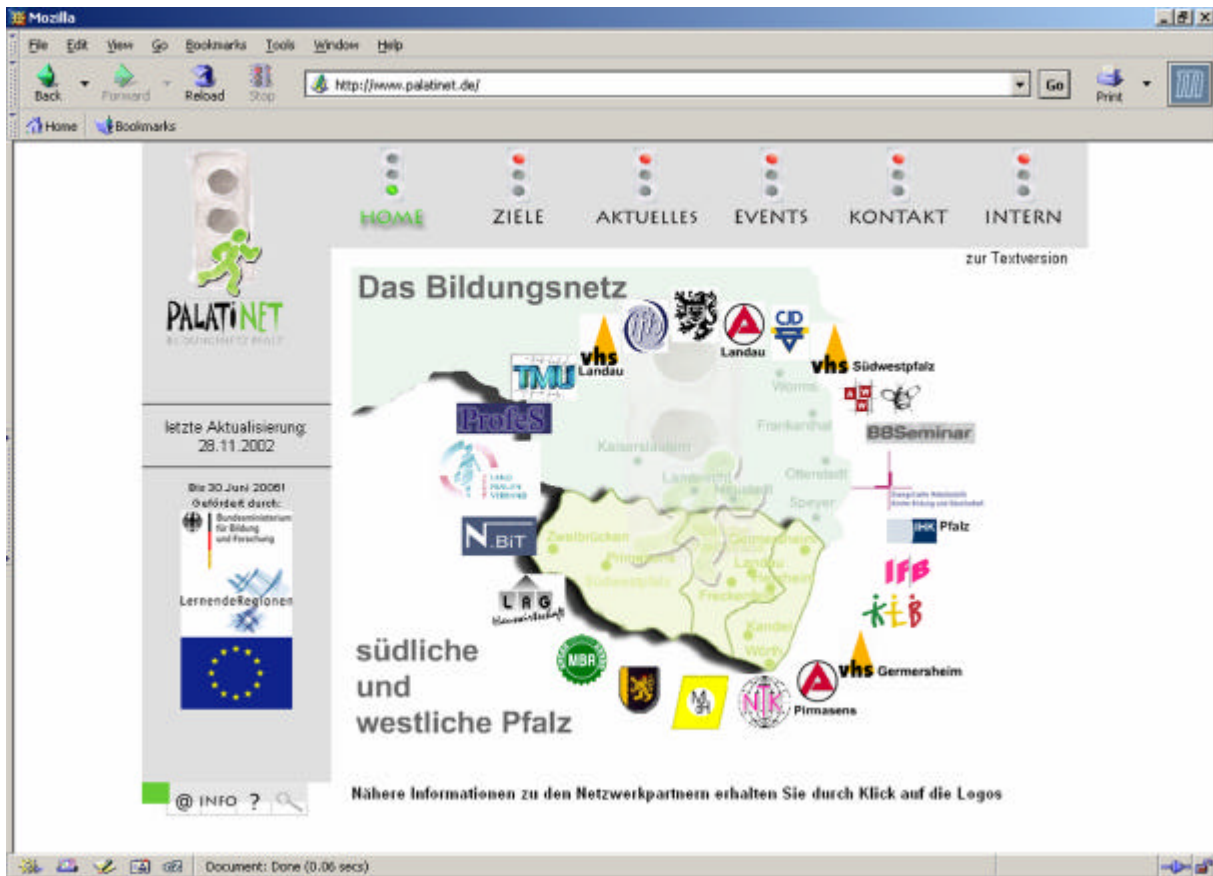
Mozilla

File Edit View Go Bookmarks Tools Window Help

Back Forward Reload Stop http://www.palatinet.de/ Go Print

Home Bookmarks

HOME ZIELE AKTUELLES EVENTS KONTAKT INTERN

zur Textversion

PALATINET
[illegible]

Das Bildungsnetz

TMU

vhs Landau

Landau

vhs Südwestpfalz

ProfeS

BBSeminar

Worms

Frankenthal

Kaiserslautern

Ludwigshafen

Landstuhl

Neustadt

Speyer

N.BiT

IHK Pfalz

Zweibrücken

Pirmasens

Südwestpfalz

Germersheim

Landau

Südl. Weinstr.

LAG

IFB

KEB

Kandel

Wörth

letzte Aktualisierung: 28.11.2002

Bis 30.Juni 2006!! Gefördert durch:

Bundesministerium für Bildung und Forschung

LernendeRegionen

südliche und westliche Pfalz

MBR

vhs Germersheim

Pirmasens

@ INFO ?

Nähere Informationen zu den Netzwerkpartnern erhalten Sie durch Klick auf die Logos

Document: Done (0.06 secs)